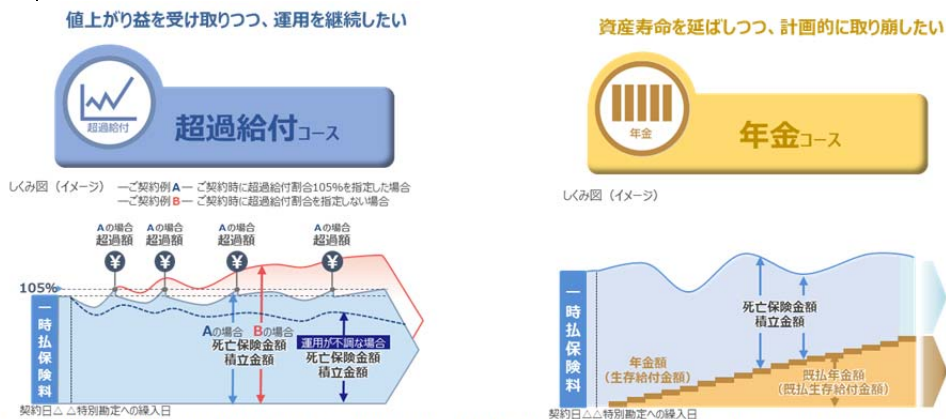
値上がり益を受け取りつつ、運用を継続したい

超過給付

超過給付コース

しくみ図（イメージ） ーご契約例A ー ご契約時に超過給付割合105%を指定した場合
ーご契約例B ー ご契約時に超過給付割合を指定しない場合

Aの場合 超過額
Aの場合 超過額
Aの場合 超過額
Aの場合 超過額

¥ ¥ ¥ ¥

105%

一時払保険料

Aの場合 死亡保険金額 積立金額

Bの場合

運用が不調な場合 死亡保険金額 積立金額

契約日△△特別勘定への繰入日

資産寿命を延ばしつつ、計画的に取り崩したい

年金

年金コース

しくみ図（イメージ）

一時払保険料

死亡保険金額 積立金額

年金額 （生存給付金額）

既払年金額 （既払生存給付金額）

契約日△△特別勘定への繰入日